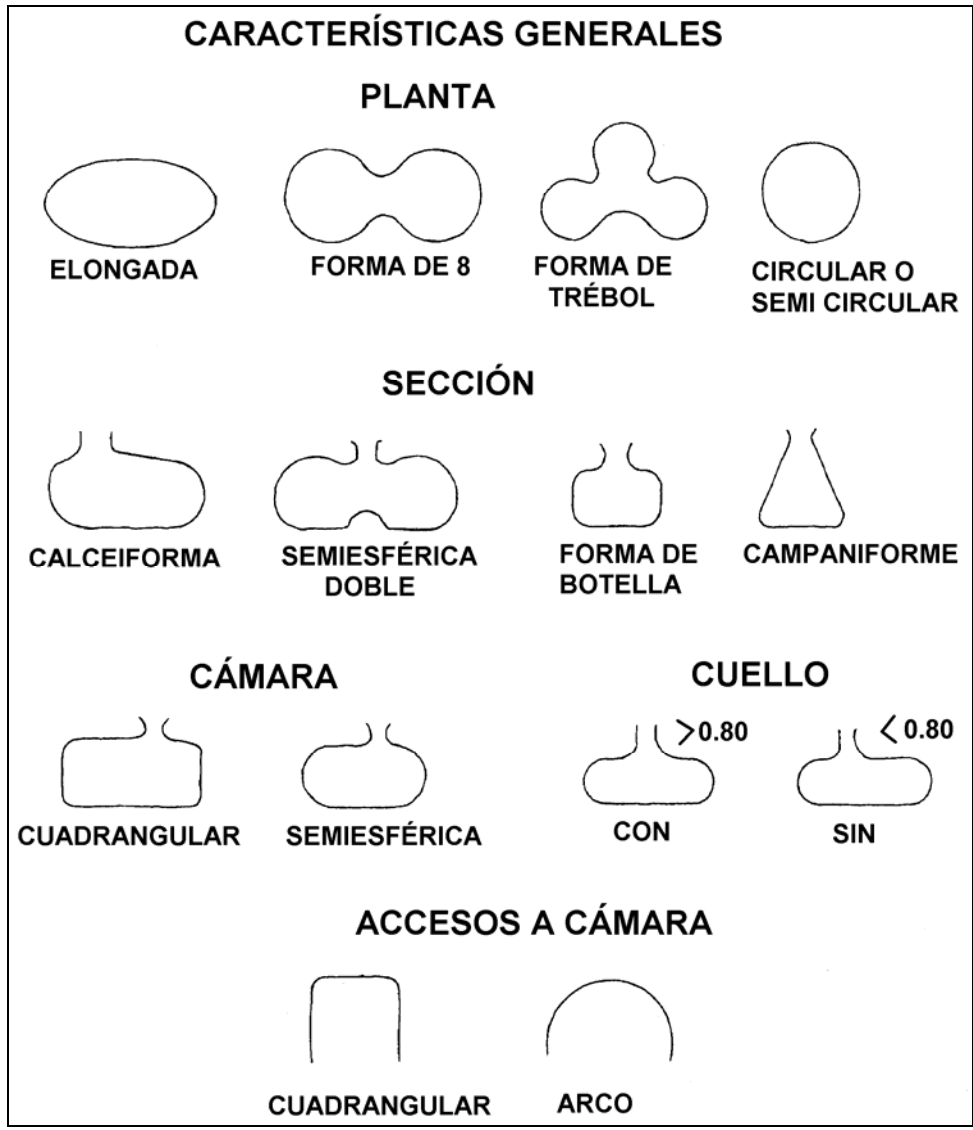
CARACTERÍSTICAS GENERALES

PLANTA

ELONGADA

FORMA DE 8

FORMA DE TRÉBOL

CIRCULAR O SEMI CIRCULAR

SECCIÓN

CALCEIFORMA

SEMIESFÉRICA DOBLE

FORMA DE BOTELLA

CAMPANIFORME

CÁMARA

CUADRANGULAR

SEMIESFÉRICA

CUELLO

$>0.80$

CON

$<0.80$

SIN

ACCESOS A CÁMARA

CUADRANGULAR

ARCO